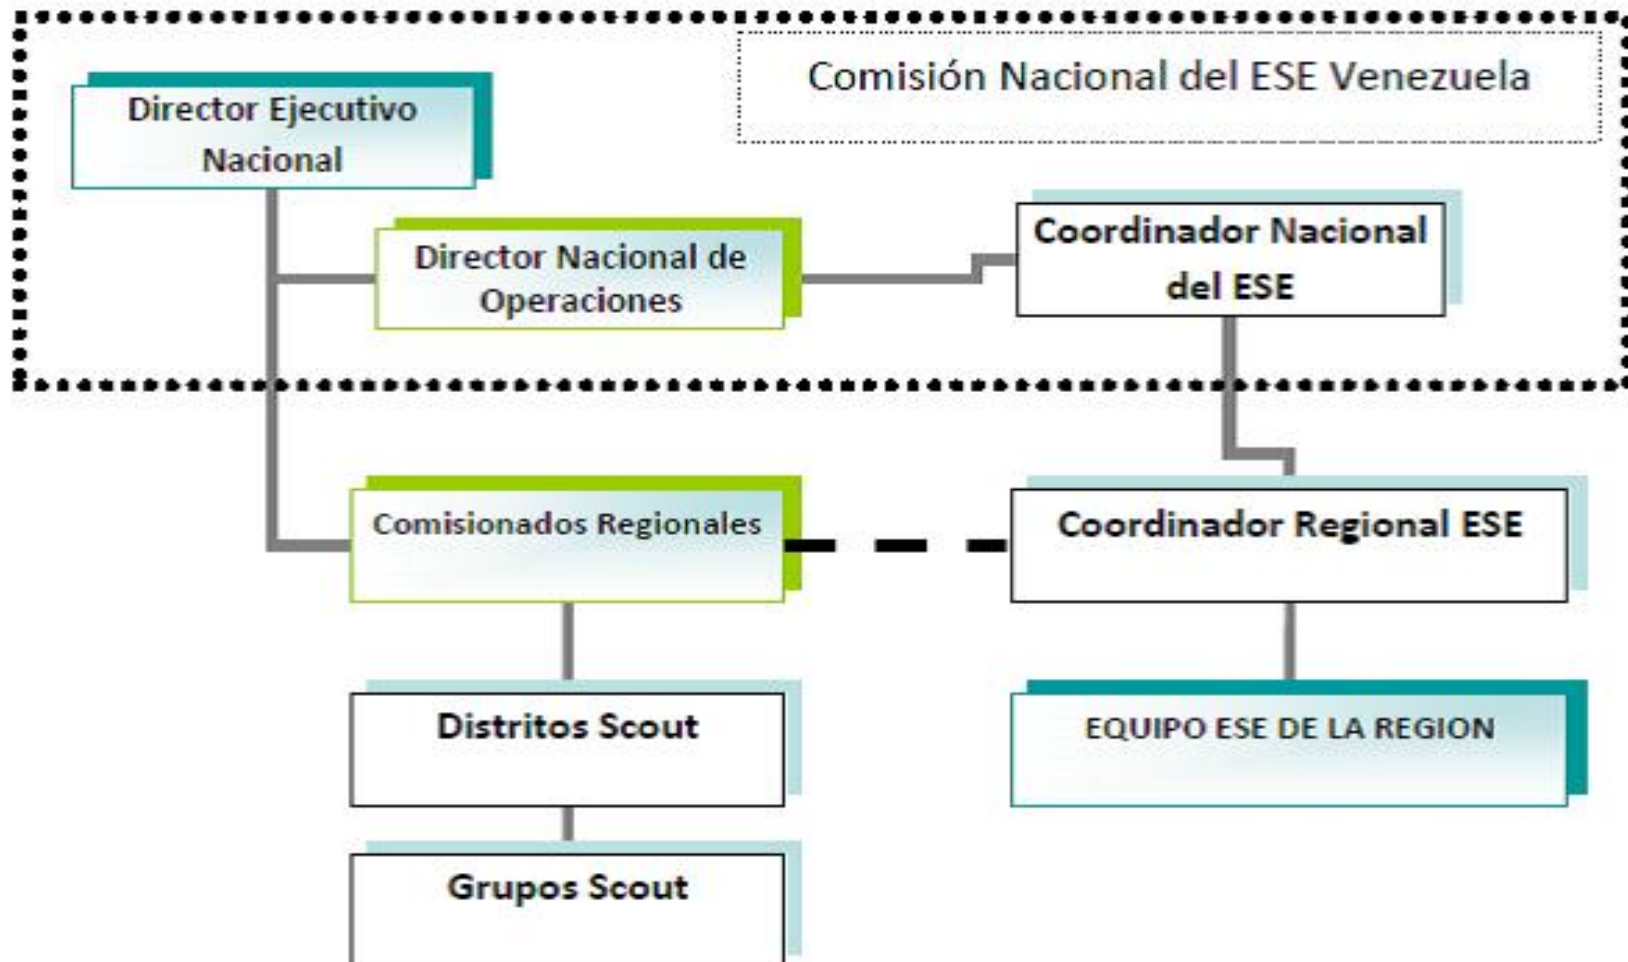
Comisión Nacional del ESE Venezuela

Director Ejecutivo Nacional

Director Nacional de Operaciones

Coordinador Nacional del ESE

Comisionados Regionales

Coordinador Regional ESE

Distritos Scout

EQUIPO ESE DE LA REGION

Grupos Scout